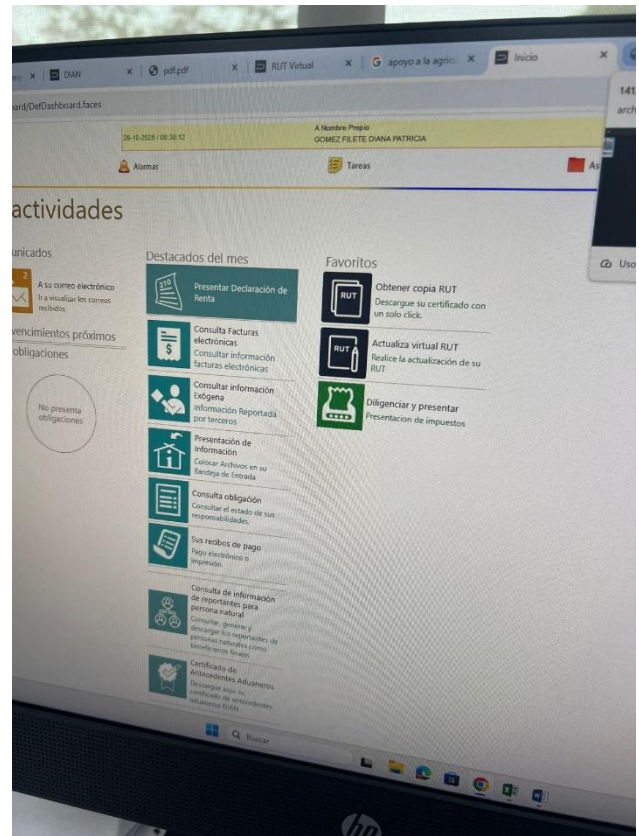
DIAN | pdf.pdf | RUT Virtual | apoyo a la agric | Inicio

oard/DefDashboard.faces

141
arch

28-10-2025 / 08:38:12

A Nombre Propio
GOMEZ FILETE DIANA PATRICIA

Alarmas

Tareas

As

actividades

unicados

2
A su correo electrónico
Ir a visualizar los correos recibidos

vencimientos próximos

obligaciones

No presenta obligaciones

Destacados del mes

Presentar Declaración de Renta

Consulta Facturas electrónicas
Consultar información facturas electrónicas

Consultar información Exógena
Información Reportada por terceros

Presentación de Información
Colocar Archivos en su Bandeja de Entrada

Consulta obligación
Consultar el estado de sus responsabilidades.

Sus recibos de pago
Pago electrónico o impresión.

Consulta de información de reportantes para persona natural
Consultar, generar y descargar los reportantes de personas naturales como beneficiarios finales

Certificado de Antecedentes Aduaneros
Descargue aquí su certificado de antecedentes aduaneros DIAN

Favoritos

RUT
Obtener copia RUT
Descargue su certificado con un solo click.

RUT
Actualiza virtual RUT
Realice la actualización de su RUT

Diligenciar y presentar
Presentacion de impuestos

Uso

Buscar

hp